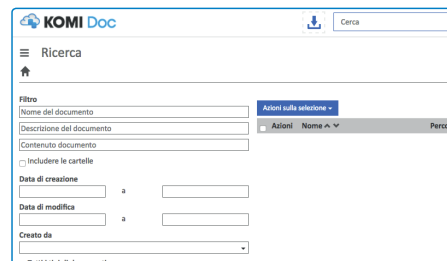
KOMI Doc

Cerca

Ricerca

Filtro

Nome del documento

Descrizione del documento

Contenuto documento

Includere le cartelle

Data di creazione

a

Data di modifica

a

Creato da

Azioni sulla selezione

Azioni Nome

Perc